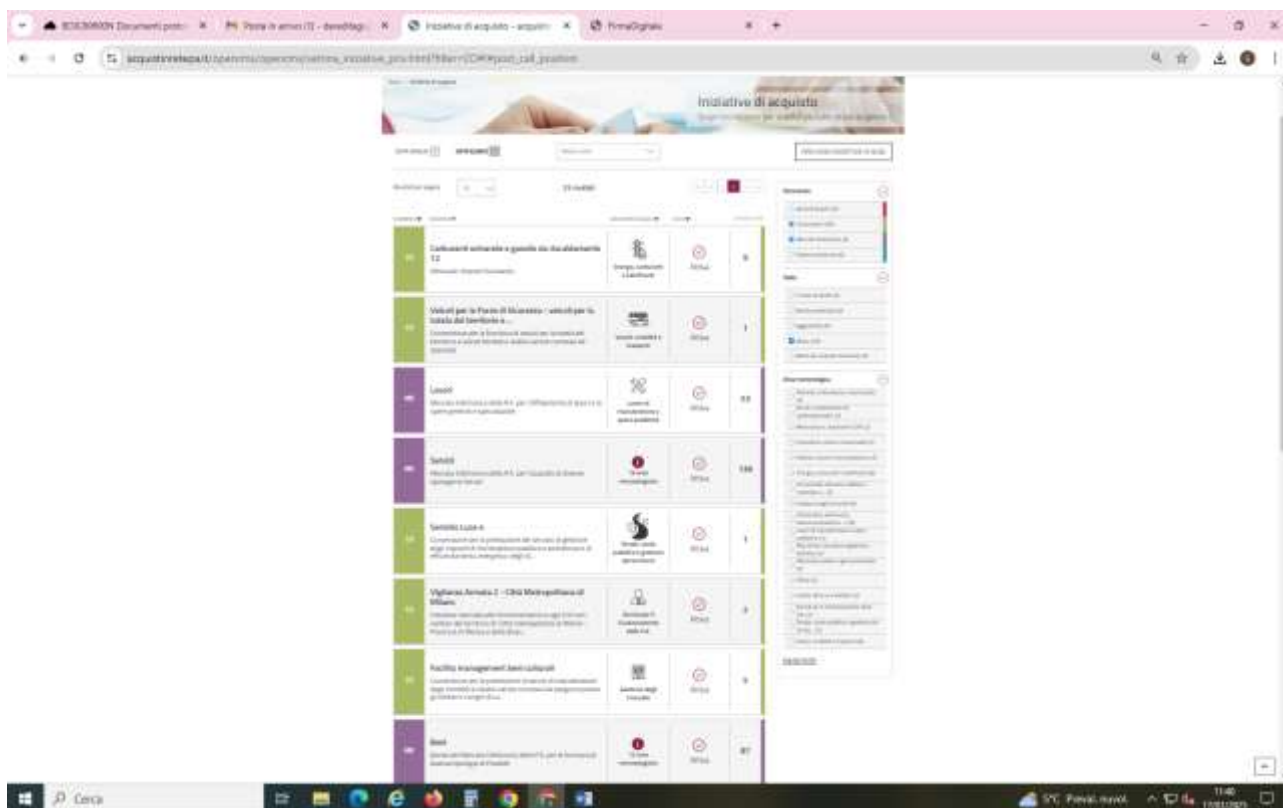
Iniziative di acquisto - acquisti × FirmaDigitale

acquistinretepa.it/opencms/opencms/vetrina_iniziative_pro.html

Iniziative di acquisto

Carburanti extrarete e gasolio da riscaldamento 12

Veicoli per le Forze di Sicurezza - veicoli per la tutela del territorio e...

Lavori

Servizi

Servizio Luce 4

Vigilanza Armata 2 - Città Metropolitana di Milano

Facility management beni culturali

Beni

Cerca

5°C Preval. nuvol.

11:40